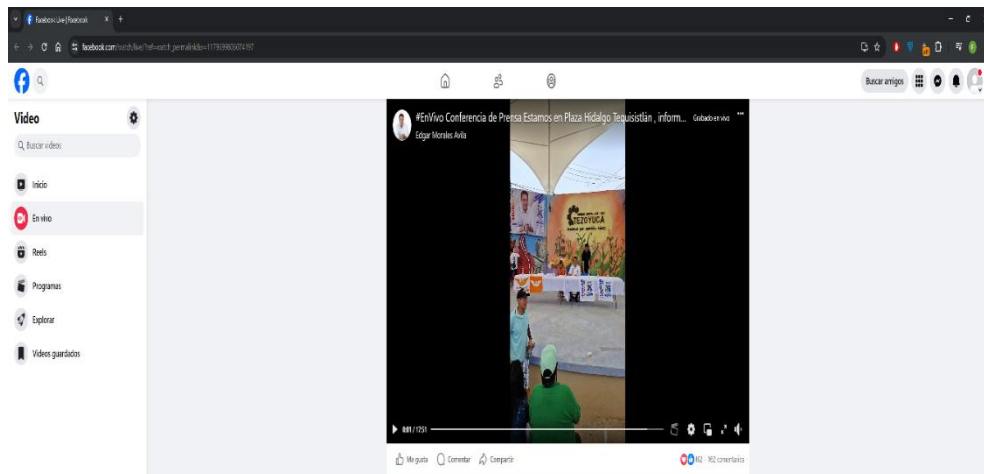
Facebook Live | Facebook

facebook.com/watch/live/?ref=watch_permalink&v=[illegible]

Buscar amigos

Video

Buscar videos

Inicio

En vivo

Reels

Programas

Explorar

Videos guardados

#EnVivo Conferencia de Prensa Estamos en Plaza Hidalgo Tequisistlán , inform...

Grabado en vivo

Edgar Morales Avila

TEZOYUCA

0:01 / 12:51

Me gusta

Comentar

Compartir

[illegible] · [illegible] comentarios